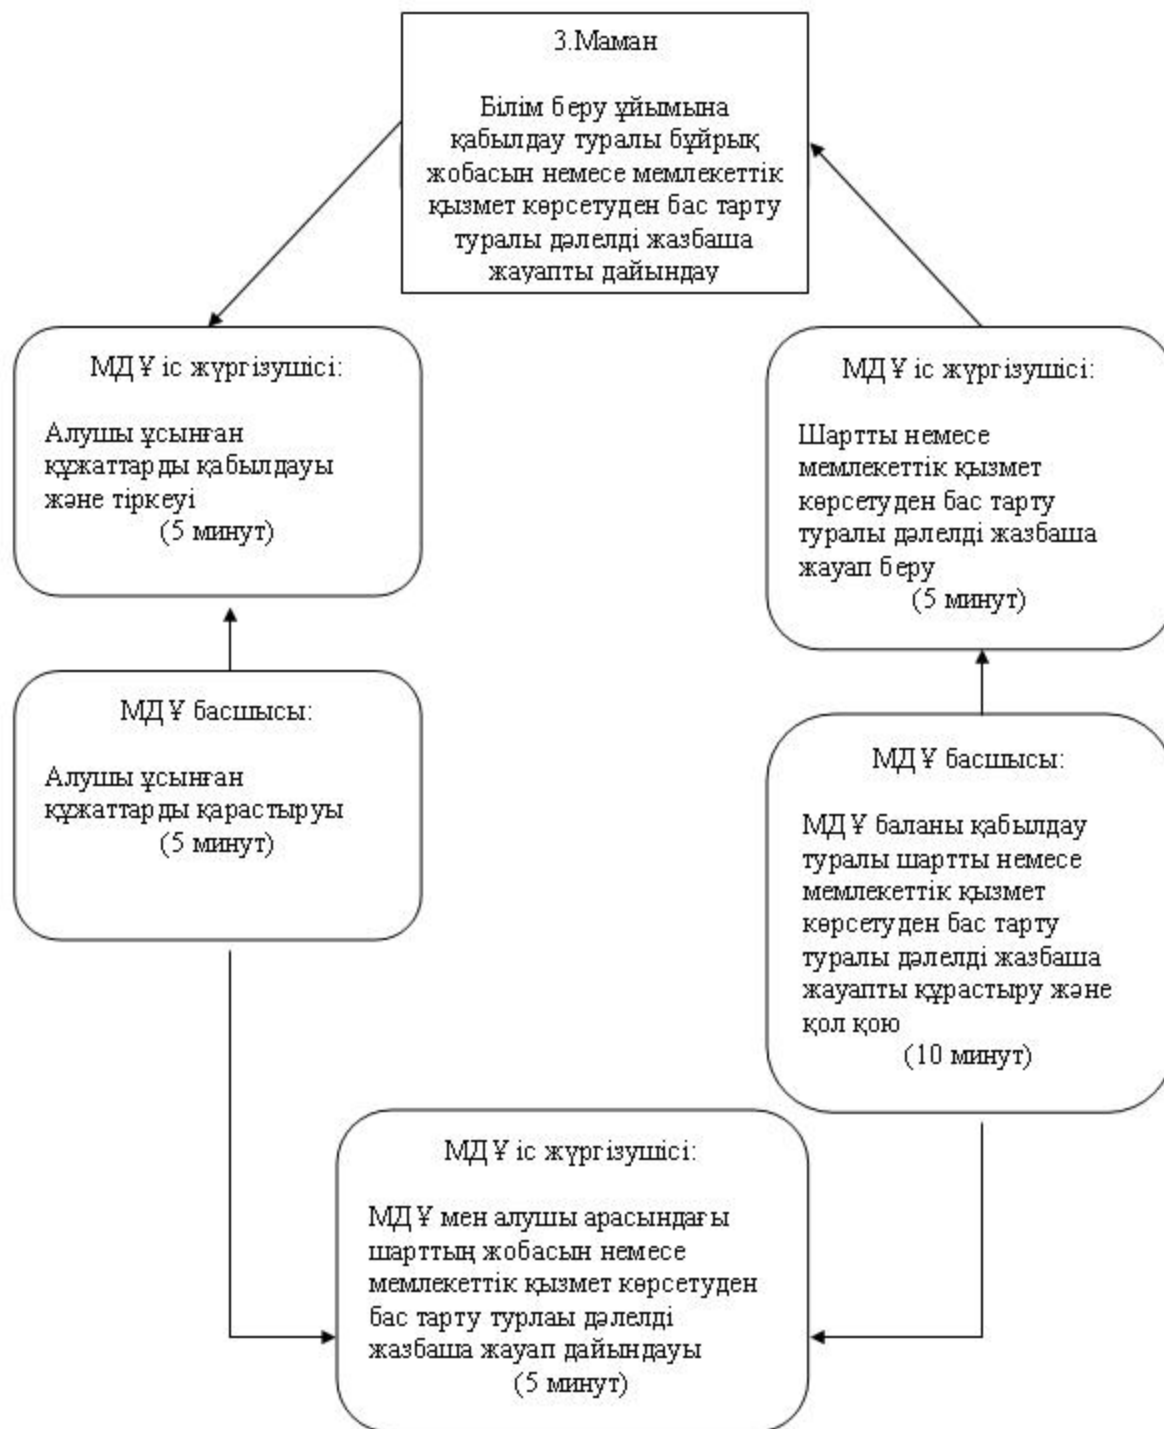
3.Маман

Білім беру ұйымына қабылдау туралы бұйрық жобасын немесе мемлекеттік қызмет көрсетуден бас тарту туралы дәлелді жазбаша жауапты дайындау

МДҰ іс жүргізушісі:

Алушы ұсынған құжаттарды қабылдауы және тіркеуі
(5 минут)

МДҰ іс жүргізушісі:

Шартты немесе мемлекеттік қызмет көрсетуден бас тарту туралы дәлелді жазбаша жауап беру
(5 минут)

МДҰ басшысы:

Алушы ұсынған құжаттарды қарастыруы
(5 минут)

МДҰ басшысы:

МДҰ баланы қабылдау туралы шартты немесе мемлекеттік қызмет көрсетуден бас тарту туралы дәлелді жазбаша жауапты құрастыру және қол қою
(10 минут)

МДҰ іс жүргізушісі:

МДҰ мен алушы арасындағы шарттың жобасын немесе мемлекеттік қызмет көрсетуден бас тарту турлаы дәлелді жазбаша жауап дайындауы
(5 минут)